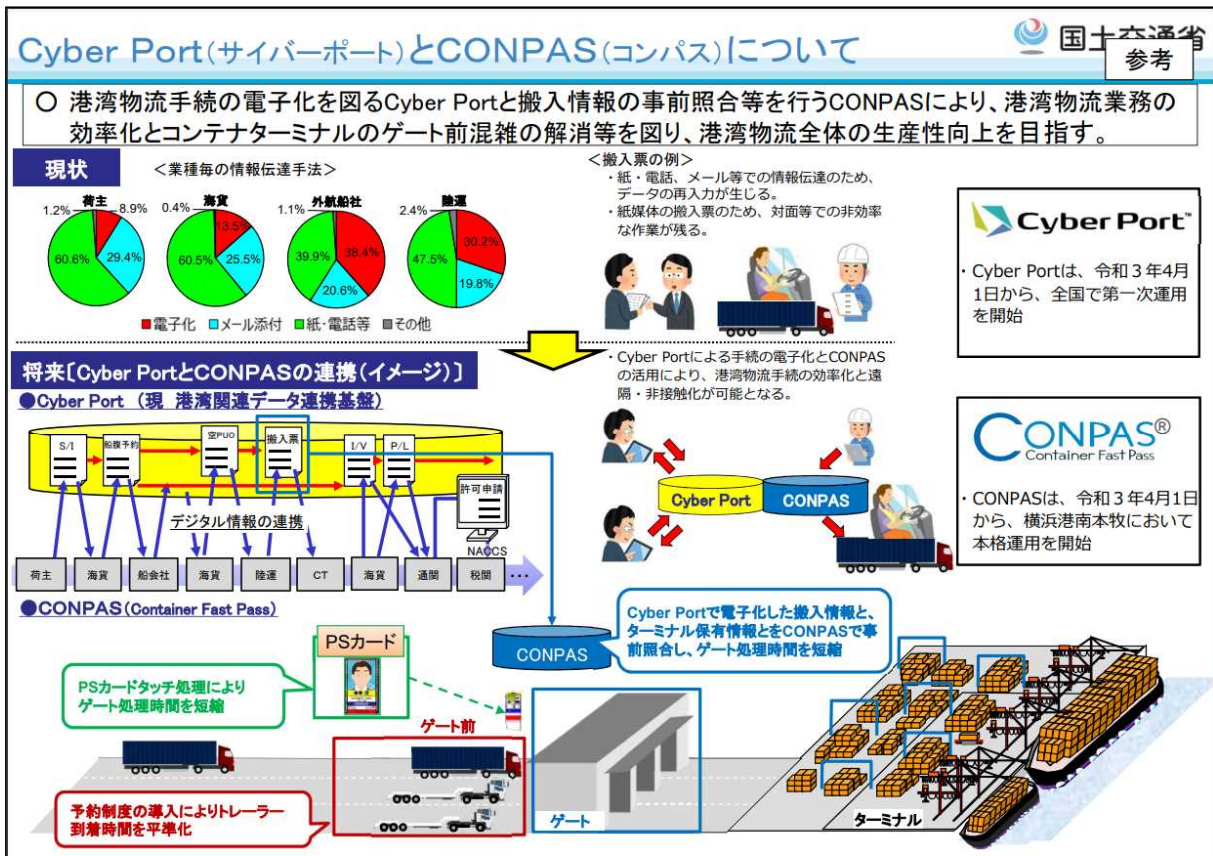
Cyber Port(サイバーポート)とCONPAS(コンパス)について

国土交通省

参考

○ 港湾物流手続の電子化を図るCyber Portと搬入情報の事前照合等を行うCONPASにより、港湾物流業務の効率化とコンテナターミナルのゲート前混雑の解消等を図り、港湾物流全体の生産性向上を目指す。

現状

<業種毎の情報伝達手法>

荷主
1.2%
8.9%
29.4%
60.6%

海貨
0.4%
13.5%
25.5%
60.5%

外航船社
1.1%
38.4%
20.6%
39.9%

陸運
2.4%
30.2%
19.8%
47.5%

■電子化 ■メール添付 ■紙・電話等 ■その他

<搬入票の例>
・紙・電話、メール等での情報伝達のため、データの再入力が生じる。
・紙媒体の搬入票のため、対面等での非効率な作業が残る。

Cyber Port™

・Cyber Portは、令和3年4月1日から、全国で第一次運用を開始

将来〔Cyber PortとCONPASの連携(イメージ)〕

●Cyber Port(現 港湾関連データ連携基盤)

S/I
船腹予約
空PUO
搬入票
I/V
P/L

許可申請

デジタル情報の連携

NACCS

荷主
海貨
船会社
海貨
陸運
CT
海貨
通関
税関
・・・

●CONPAS(Container Fast Pass)

・Cyber Portによる手続の電子化とCONPASの活用により、港湾物流手続の効率化と遠隔・非接触化が可能となる。

Cyber Port
CONPAS

CONPAS®
Container Fast Pass

・CONPASは、令和3年4月1日から、横浜港南本牧において本格運用を開始

Cyber Portで電子化した搬入情報と、ターミナル保有情報とをCONPASで事前照合し、ゲート処理時間を短縮

CONPAS

PSカード

PSカードタッチ処理によりゲート処理時間を短縮

ゲート前

予約制度の導入によりトレーラー到着時間を平準化

ゲート

ターミナル